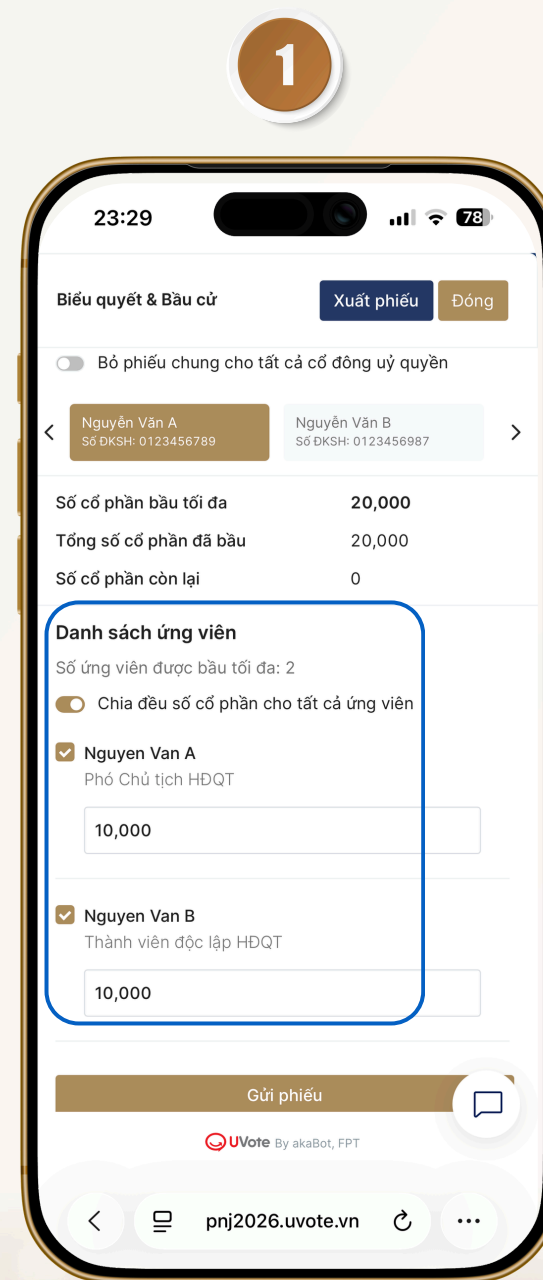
1

23:29

78

Biểu quyết & Bầu cử

Xuất phiếu

Đóng

Bỏ phiếu chung cho tất cả cổ đông uỷ quyền

Nguyễn Văn A
Số ĐKSH: 0123456789

Nguyễn Văn B
Số ĐKSH: 0123456987

| Số cổ phần bầu tối đa | 20,000 |
|---|---|
| Tổng số cổ phần đã bầu | 20,000 |
| Số cổ phần còn lại | 0 |

Danh sách ứng viên

Số ứng viên được bầu tối đa: 2

Chia đều số cổ phần cho tất cả ứng viên

Nguyen Van A
Phó Chủ tịch HĐQT
10,000

Nguyen Van B
Thành viên độc lập HĐQT
10,000

Gửi phiếu

UVote By akaBot, FPT

pnj2026.uvote.vn